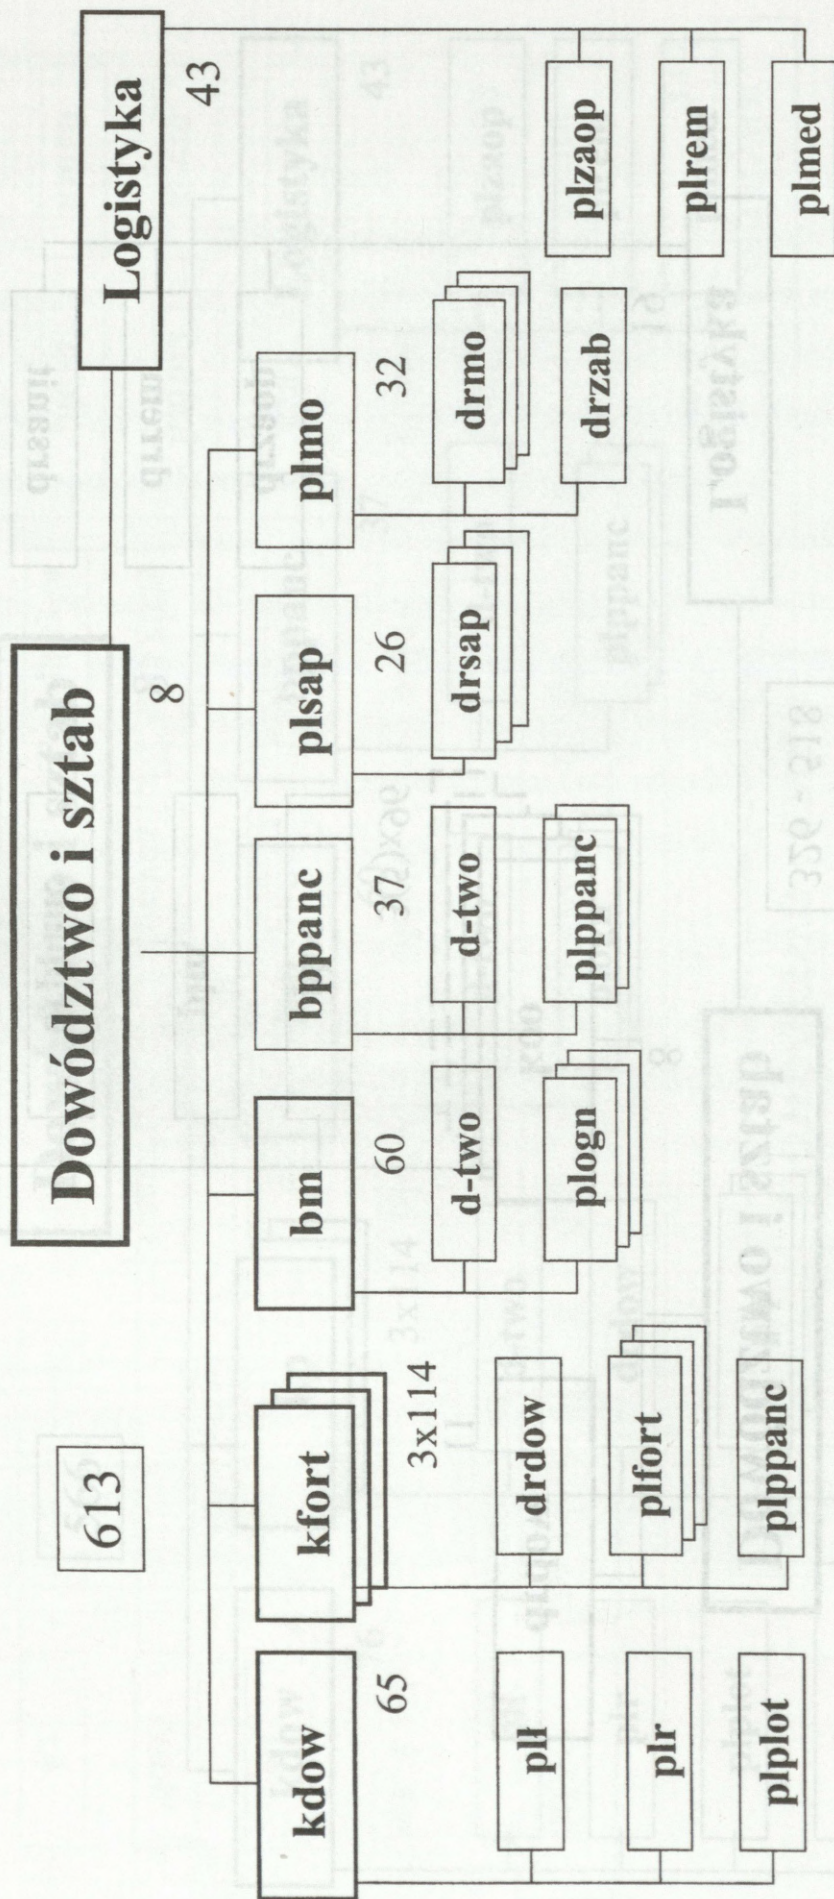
Dowództwo i sztab

8

Logistyka

43

613

kdow

65

pll

plr

plplot

kfort

3x114

drdow

plfort

plppanc

bm

60

d-two

plogn

bppanc

37

d-two

plppanc

plsap

26

drsap

plmo

32

drmo

drzab

plzaop

plrem

plmed